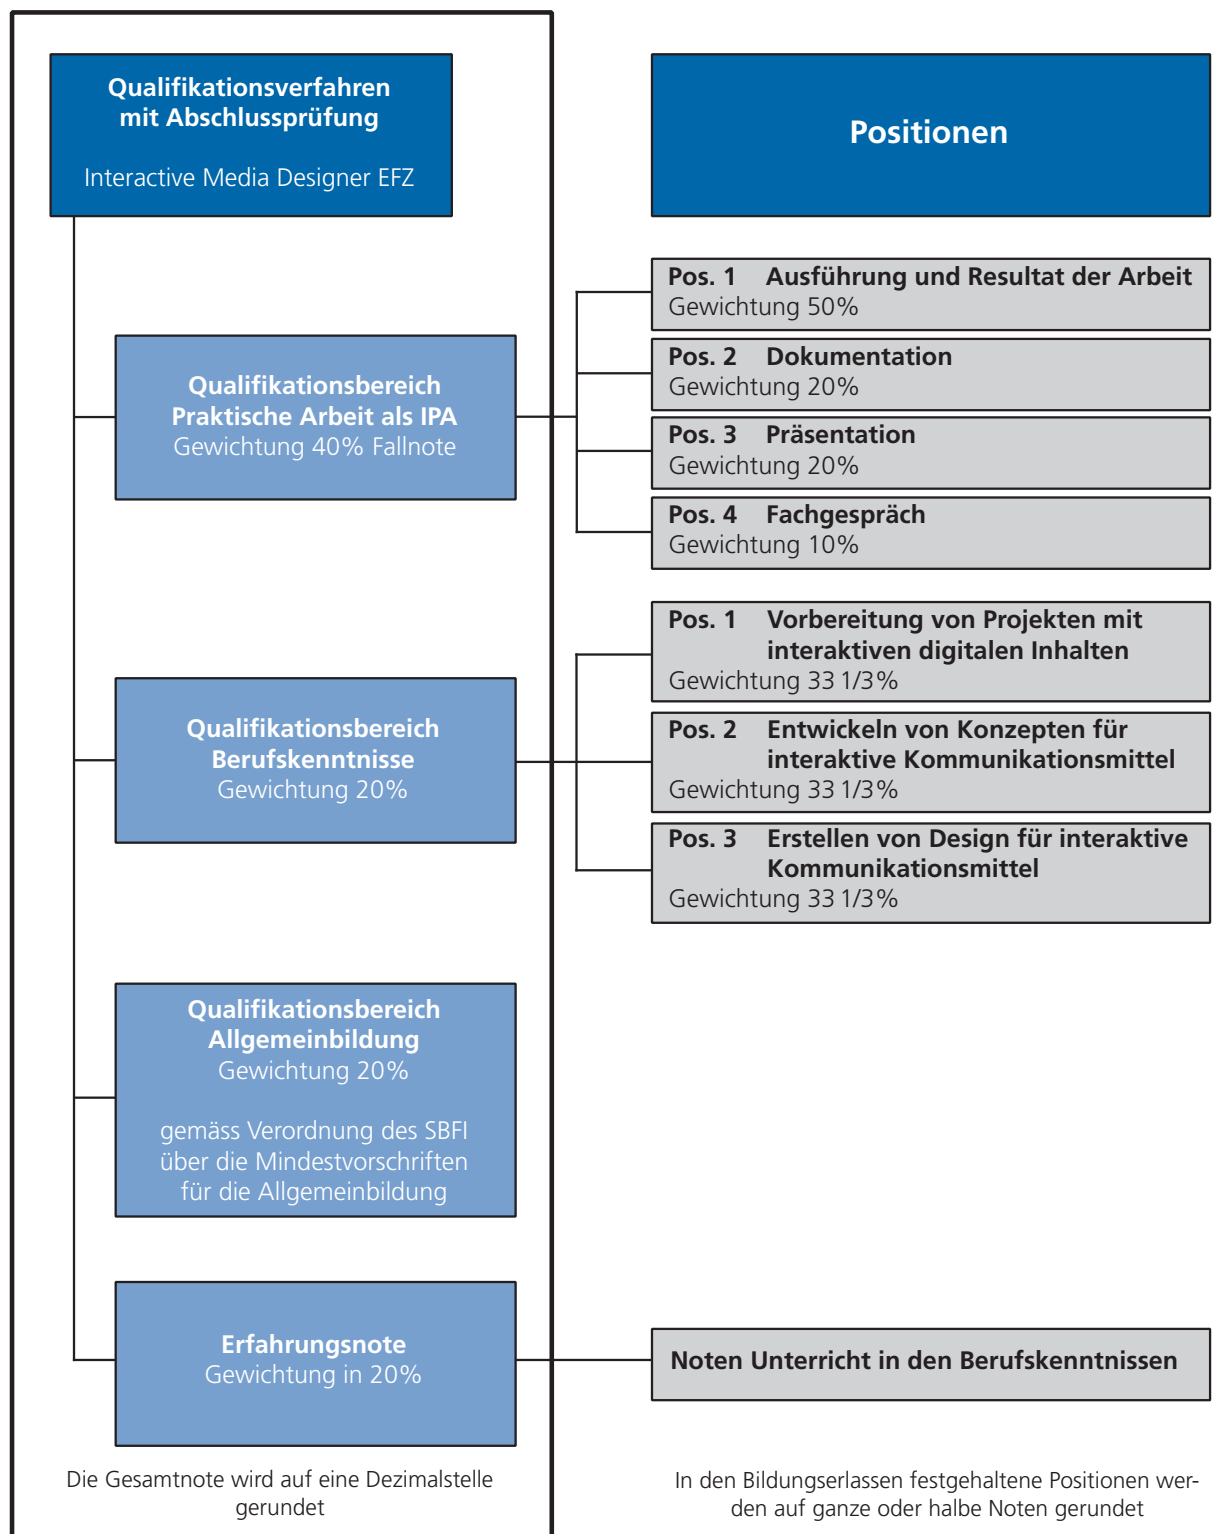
Qualifikationsverfahren mit Abschlussprüfung

Interactive Media Designer EFZ

Positionen

Qualifikationsbereich Praktische Arbeit als IPA
Gewichtung 40% Fallnote

Pos. 1 Ausführung und Resultat der Arbeit
Gewichtung 50%

Pos. 2 Dokumentation
Gewichtung 20%

Pos. 3 Präsentation
Gewichtung 20%

Pos. 4 Fachgespräch
Gewichtung 10%

Qualifikationsbereich Berufskenntnisse
Gewichtung 20%

Pos. 1 Vorbereitung von Projekten mit interaktiven digitalen Inhalten
Gewichtung 33 1/3%

Pos. 2 Entwickeln von Konzepten für interaktive Kommunikationsmittel
Gewichtung 33 1/3%

Pos. 3 Erstellen von Design für interaktive Kommunikationsmittel
Gewichtung 33 1/3%

Qualifikationsbereich Allgemeinbildung
Gewichtung 20%

gemäss Verordnung des SBFI über die Mindestvorschriften für die Allgemeinbildung

Erfahrungsnote
Gewichtung in 20%

Noten Unterricht in den Berufskenntnissen

Die Gesamtnote wird auf eine Dezimalstelle gerundet

In den Bildungserlassen festgehaltene Positionen werden auf ganze oder halbe Noten gerundet